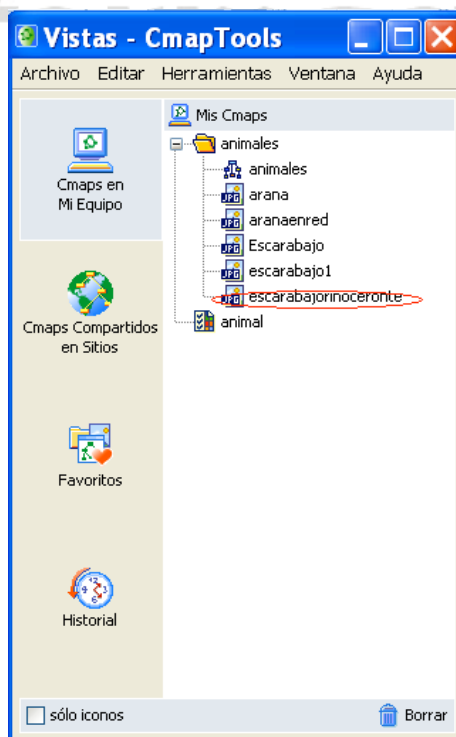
Vistas - CmapTools

Archivo Editar Herramientas Ventana Ayuda

Cmaps en Mi Equipo

Cmaps Compartidos en Sitios

Favoritos

Historial

Mis Cmaps
animales
animales
JPG arana
JPG aranaenred
JPG Escarabajo
JPG escarabajo1
JPG escarabajorinoceronte
animal

sólo iconos
Borrar